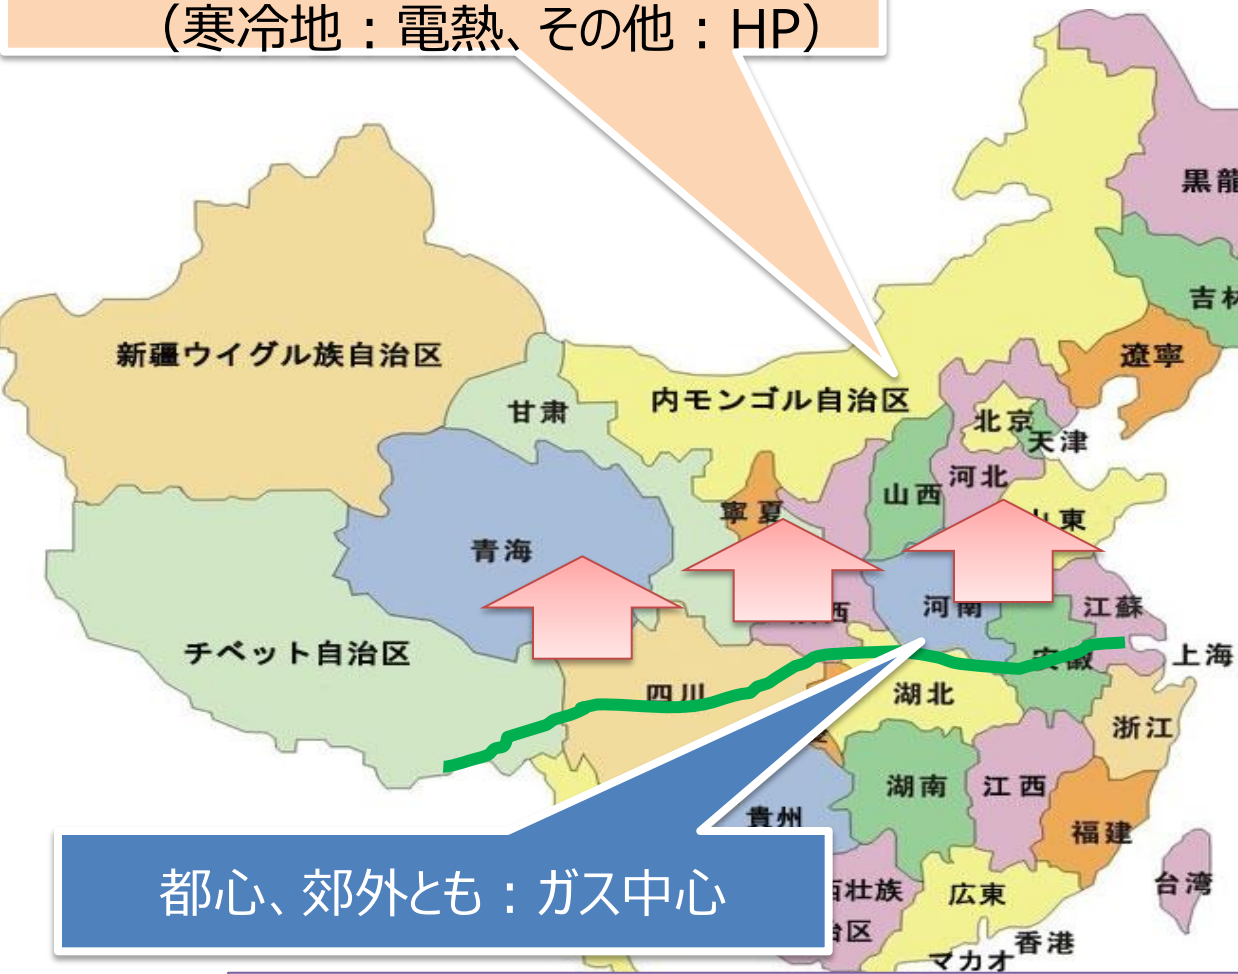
（寒冷地：電熱、その他：HP）

黒龍

吉林

遼寧

新疆ウイグル族自治区

甘粛

内モンゴル自治区

北京

天津

河北

山西

寧夏

山東

青海

西

河南

江蘇

上海

チベット自治区

安徽

四川

湖北

浙江

湖南

江西

貴州

福建

台湾

西壮族

自治区

広東

香港

マカオ

都心、郊外とも：ガス中心